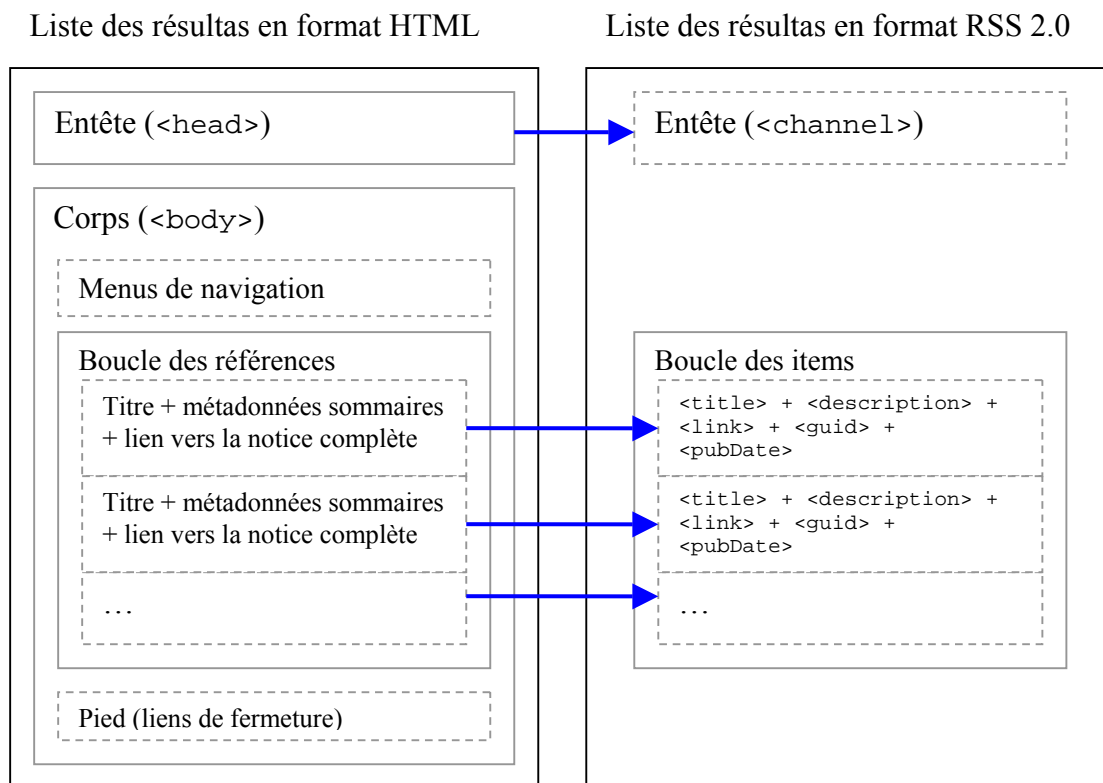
Liste des résultas en format HTML

Entête (<head>)

Corps (<body>)

Menus de navigation

Boucle des références

Titre + métadonnées sommaires + lien vers la notice complète

Titre + métadonnées sommaires + lien vers la notice complète

…

Pied (liens de fermeture)

Liste des résultas en format RSS 2.0

Entête (<channel>)

Boucle des items

<title> + <description> + <link> + <guid> + <pubDate>

<title> + <description> + <link> + <guid> + <pubDate>

…